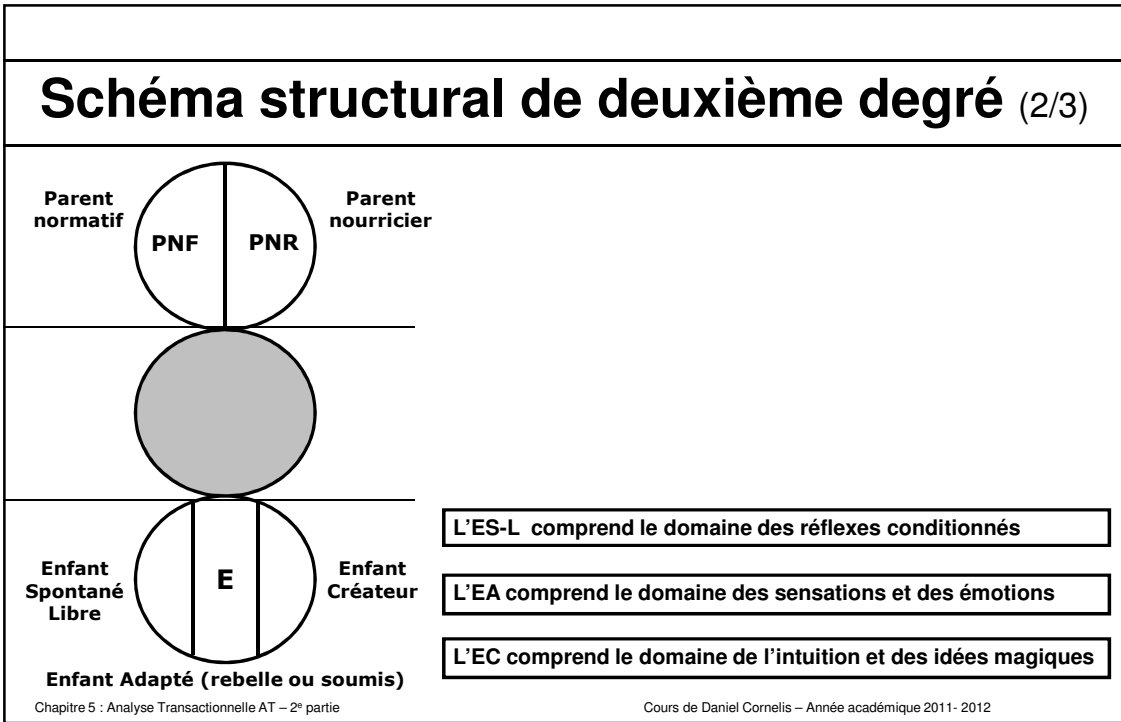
Schéma structural de deuxième degré (2/3)

Parent normatif

PNF

PNR

Parent nourricier

Enfant Spontané Libre

E

Enfant Créateur

Enfant Adapté (rebelle ou soumis)

L'ES-L comprend le domaine des réflexes conditionnés

L'EA comprend le domaine des sensations et des émotions

L'EC comprend le domaine de l'intuition et des idées magiques

Chapitre 5 : Analyse Transactionnelle AT – 2$^{e}$ partie

Cours de Daniel Cornelis – Année académique 2011- 2012